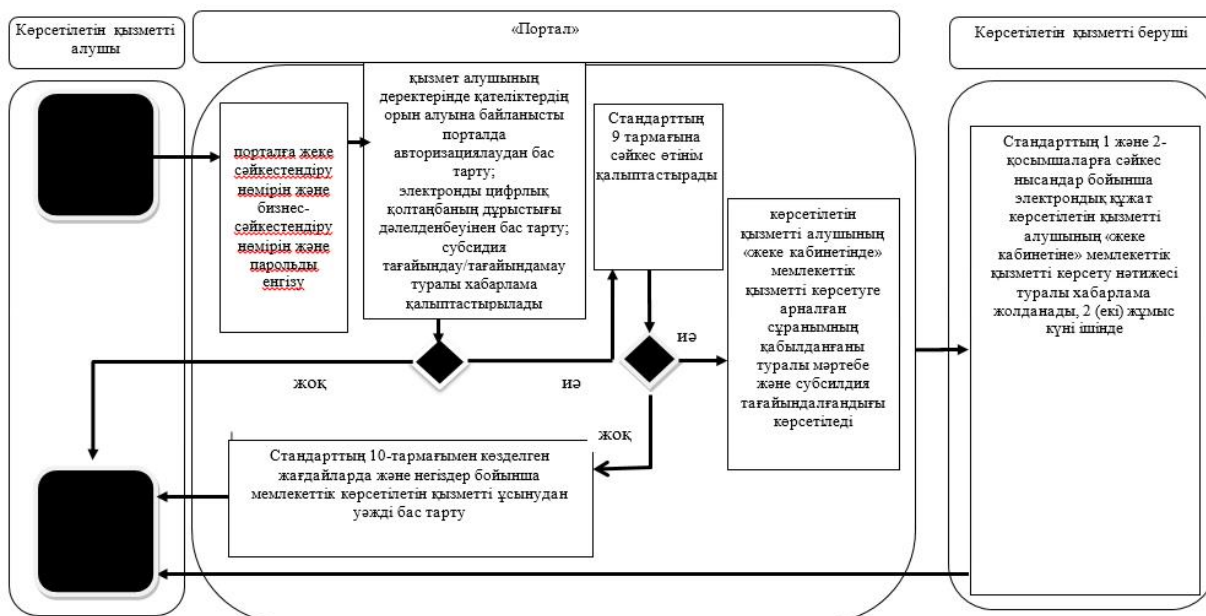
Көрсетілетін қызметті алушы

«Портал»

Көрсетілетін қызметті беруші

порталға жеке сәйкестендіру нөмірін және бизнес-сәйкестендіру нөмірін және парольды енгізу

қызмет алушының деректерінде қателіктердің орын алуына байланысты порталда авторизациялаудан бас тарту; электронды цифрлық қолтаңбаның дұрыстығы дәлелденбеуінен бас тарту; субсидия тағайындау/тағайындамау туралы хабарлама қалыптастырылады

Стандарттың 9 тармағына сәйкес өтінім қалыптастырады

көрсетілетін қызметті алушының «жеке кабинетінде» мемлекеттік қызметті көрсетуге арналған сұранымның қабылданғаны туралы мәртебе және субсидия тағайындалғандығы көрсетіледі

Стандарттың 1 және 2-қосымшаларға сәйкес нысандар бойынша электрондық құжат көрсетілетін қызметті алушының «жеке кабинетіне» мемлекеттік қызметті көрсету нәтижесі туралы хабарлама жолданады, 2 (екі) жұмыс күні ішінде

иә

жоқ

иә

жоқ

Стандарттың 10-тармағымен көзделген жағдайларда және негіздер бойынша мемлекеттік көрсетілетін қызметті ұсынудан уәжді бас тарту